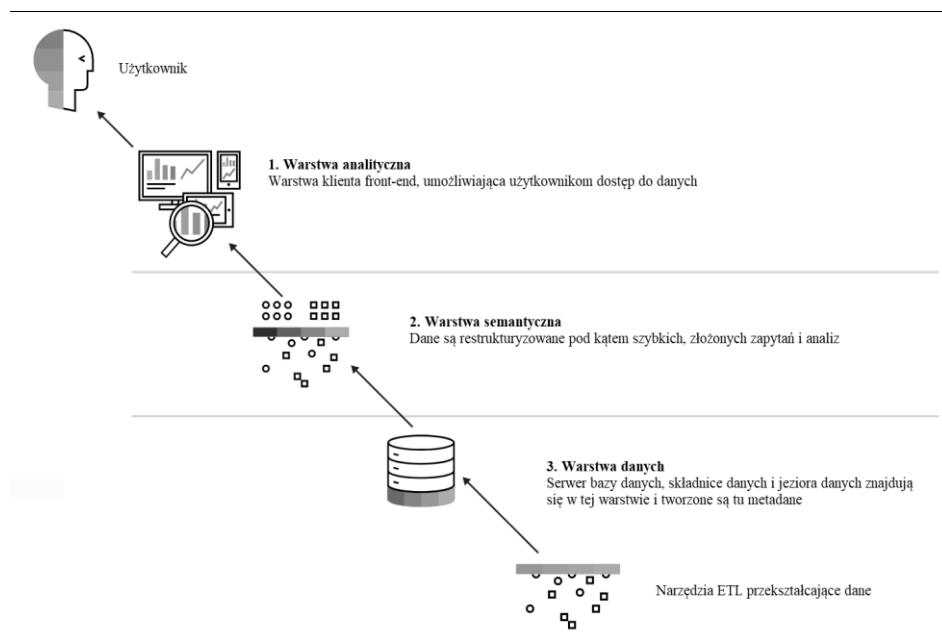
Użytkownik

1. Warstwa analityczna
Warstwa klienta front-end, umożliwiająca użytkownikom dostęp do danych

2. Warstwa semantyczna
Dane są restrukturyzowane pod kątem szybkich, złożonych zapytań i analiz

3. Warstwa danych
Serwer bazy danych, składnice danych i jeziora danych znajdują się w tej warstwie i tworzone są tu metadane

Narzędzia ETL przekształcające dane